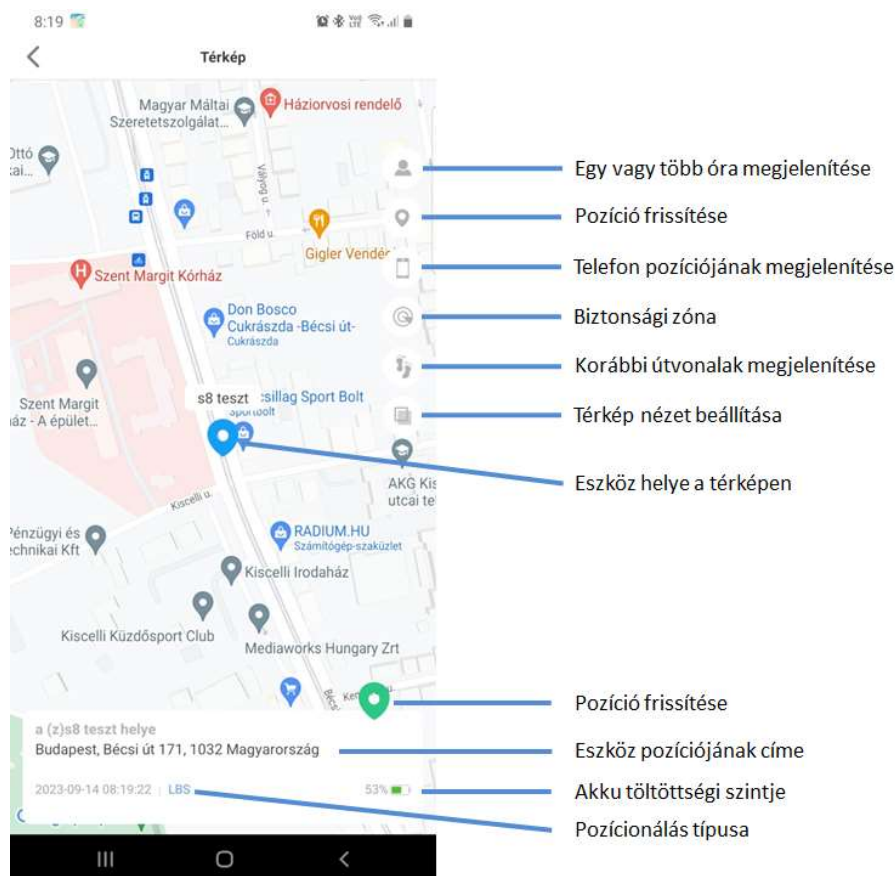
8:19

Térkép

Magyar Máltai Szeretetszolgálat...
Háziorvosi rendelő
Ottó cai...
Vályog u.
Föld u.
Gigler Vendé
Szent Margit Kórház
Don Bosco Cukrászda -Bécsi út-
Cukrászda
Szent Margit áz - A épület...
s8 teszt
csillag Sport Bolt
sportbolt
AKG Kis utcai te
Kiscelli u.
Pénzügyi és chnikai Kft
RADIUM.HU
Számítógép-szaküzlet
Kiscelli Irodaház
Kiscelli Küzdősport Club
Mediaworks Hungary Zrt
Bécsi
Ker

a (z)s8 teszt helye
Budapest, Bécsi út 171, 1032 Magyarország
2023-09-14 08:19:22 | LBS
53%

Egy vagy több óra megjelenítése
Pozíció frissítése
Telefon pozíciójának megjelenítése
Biztonsági zóna
Korábbi útvonalak megjelenítése
Térkép nézet beállítása
Eszköz helye a térképen
Pozíció frissítése
Eszköz pozíciójának címe
Akku töltöttségi szintje
Pozícionálás típusa